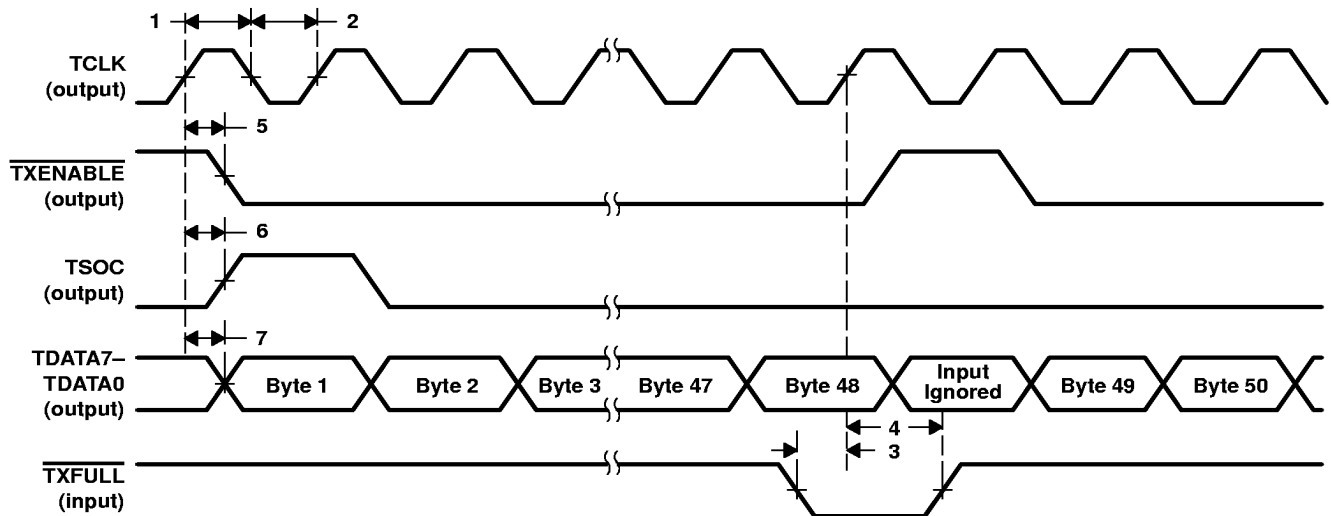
1
2
TCLK (output)
5
$\overline{\text{TXENABLE}}$ (output)
6
TSOC (output)
7
TDATA7– TDATA0 (output)
Byte 1
Byte 2
Byte 3
Byte 47
Byte 48
Input Ignored
Byte 49
Byte 50
4
3
$\overline{\text{TXFULL}}$ (input)